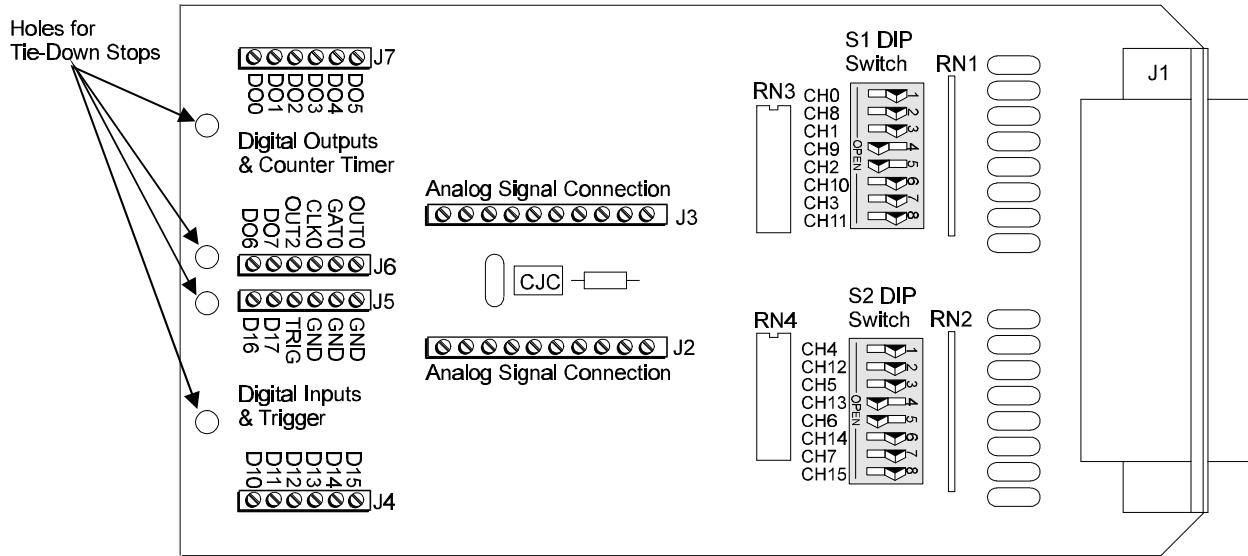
Holes for
Tie-Down Stops

J7
DO0
DO1
DO2
DO3
DO4
DO5

Digital Outputs
& Counter Timer

DO6
DO7
OUT2
CLK0
GAT0
OUT0

J6
J5

DI6
DI7
TRIG
GND
GND
GND

Digital Inputs
& Trigger

DI0
DI1
DI2
DI3
DI4
DI5
J4

Analog Signal Connection
J3

CJC

J2
Analog Signal Connection

S1 DIP
Switch
RN1
RN3
CH0
CH8
CH1
CH9
CH2
CH10
CH3
CH11
1
2
3
4
5
6
7
8
OPEN

J1

S2 DIP
Switch
RN4
RN2
CH4
CH12
CH5
CH13
CH6
CH14
CH7
CH15
1
2
3
4
5
6
7
8
OPEN